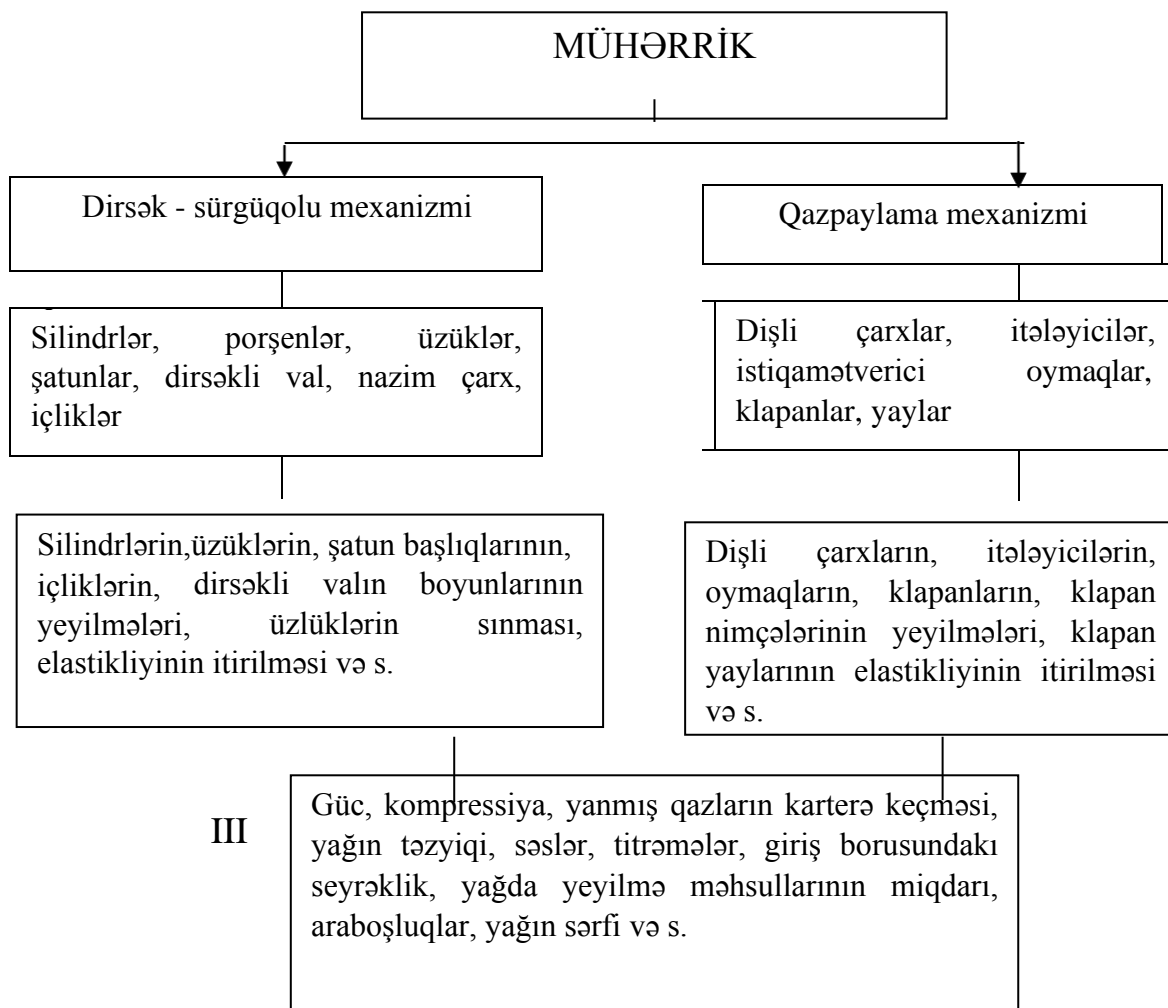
MÜHƏRRİK

Dirsək - sürgüqolu mexanizmi

Silindrlər, porşenlər, üzüklər, şatunlar, dirsəkli val, nazim çarx, içliklər

Silindrlərin,üzüklərin, şatun başlıqlarının, içliklərin, dirsəkli valın boyunlarının yeyilmələri, üzlüklərin sınması, elastikliyinin itirilməsi və s.

Qazpaylama mexanizmi

Dişli çarxlar, itələyicilər, istiqamətverici oymaqlar, klapanlar, yaylar

Dişli çarxların, itələyicilərin, oymaqların, klapanların, klapan nimçələrinin yeyilmələri, klapan yaylarının elastikliyinin itirilməsi və s.

III

Güc, kompressiya, yanmış qazların karterə keçməsi, yağın təzyiqi, səslər, titrəmələr, giriş borusundakı seyrəklik, yağda yeyilmə məhsullarının miqdarı, araboşluqlar, yağın sərfi və s.